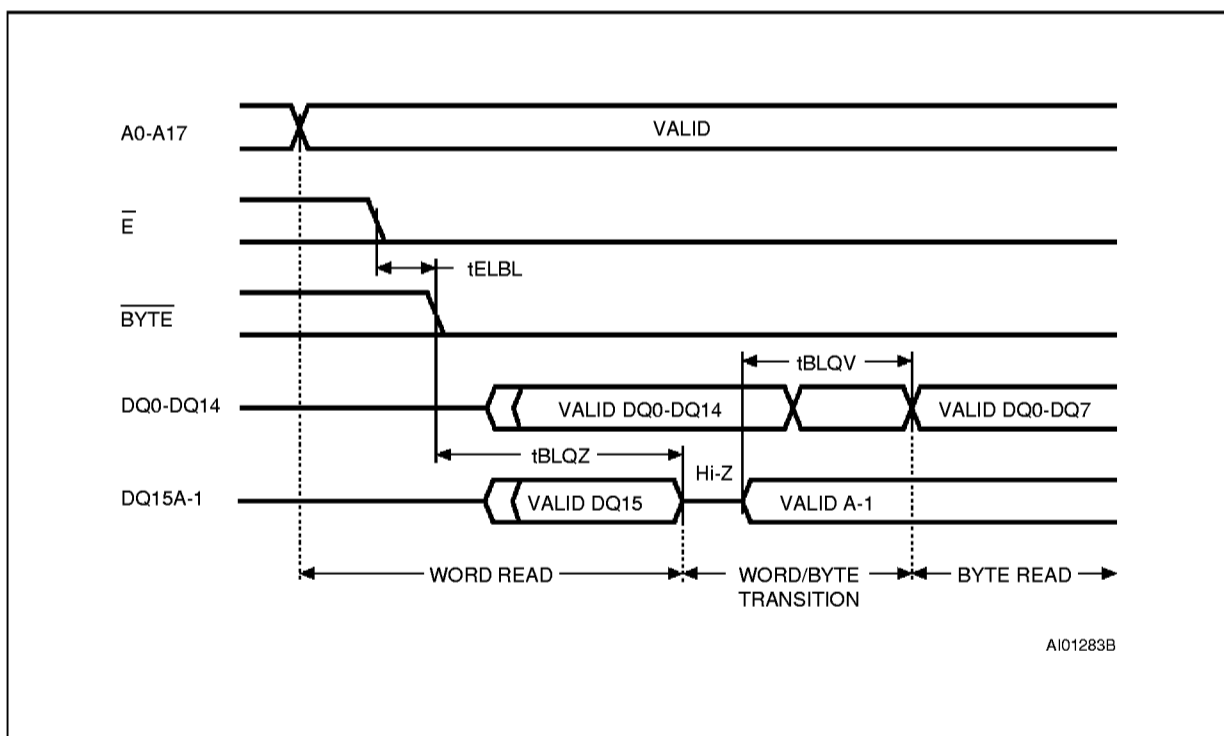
A0-A17

VALID

$\overline{E}$

tELBL

$\overline{BYTE}$

tBLQV

DQ0-DQ14

VALID DQ0-DQ14

VALID DQ0-DQ7

tBLQZ

Hi-Z

DQ15A-1

VALID DQ15

VALID A-1

WORD READ

WORD/BYTE TRANSITION

BYTE READ

AI01283B